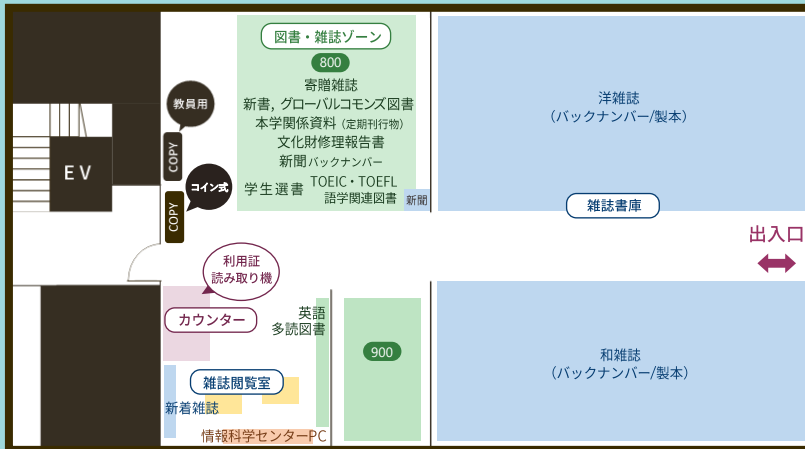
図書・雑誌ゾーン
800
寄贈雑誌
新書, グローバルコモンズ図書
本学関係資料（定期刊行物）
文化財修理報告書
新聞バックナンバー
学生選書 TOEIC・TOEFL 語学関連図書
新聞
洋雑誌
（バックナンバー/製本）
雑誌書庫
出入口
教員用
COPY
コイン式
COPY
EV
利用証
読み取り機
カウンター
英語
多読図書
900
和雑誌
（バックナンバー/製本）
雑誌閲覧室
新着雑誌
情報科学センターPC